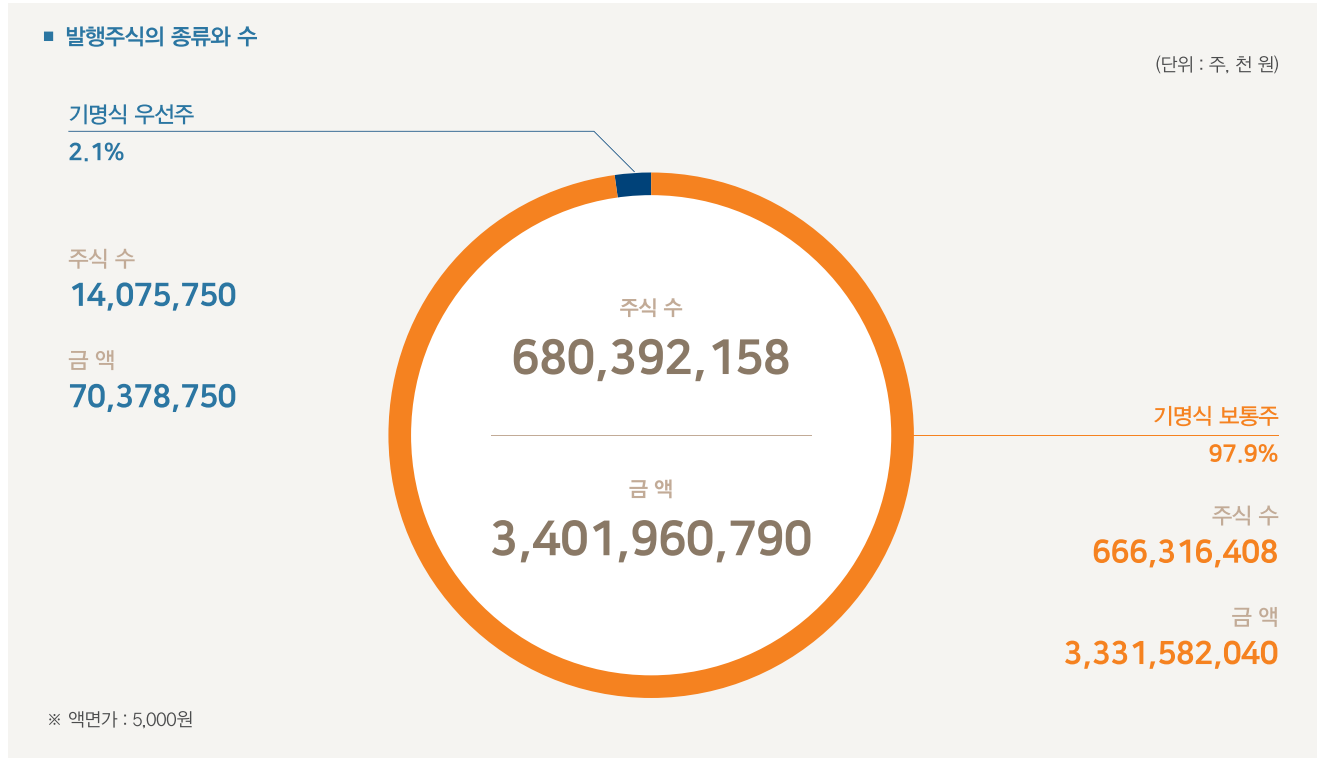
■ 발행주식의 종류와 수

(단위 : 주, 천 원)

기명식 우선주
2.1%

주식 수
14,075,750

금 액
70,378,750

주식 수
680,392,158

금 액
3,401,960,790

기명식 보통주
97.9%

주식 수
666,316,408

금 액
3,331,582,040

※ 액면가 : 5,000원